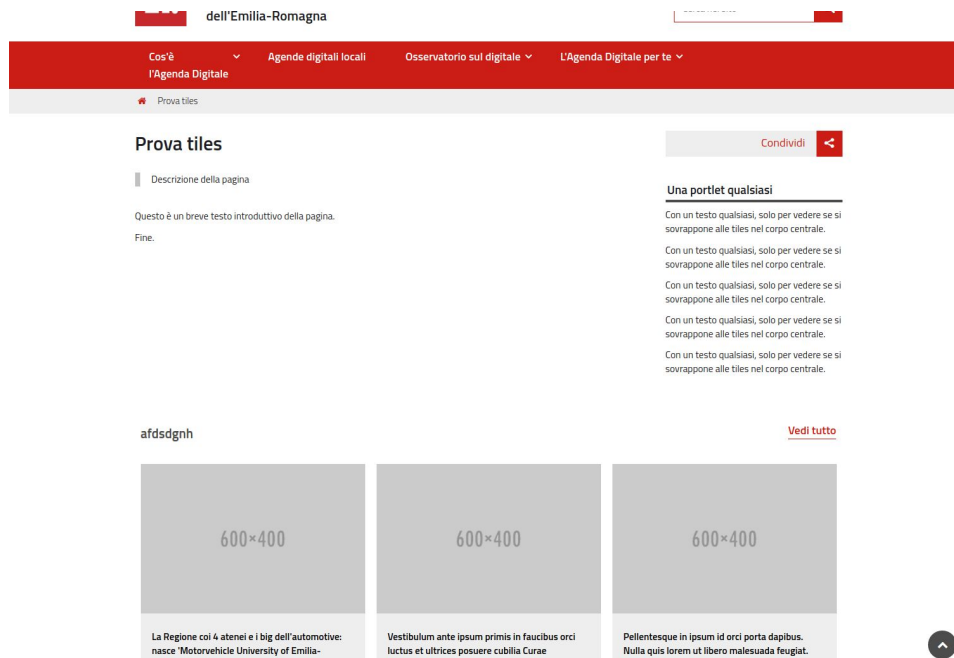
dell'Emilia-Romagna

Cos'è l'Agenda Digitale
Agende digitali locali
Osservatorio sul digitale
L'Agenda Digitale per te

Prova tiles

Prova tiles

Descrizione della pagina

Questo è un breve testo introduttivo della pagina.

Fine.

Condividi

Una portlet qualsiasi

Con un testo qualsiasi, solo per vedere se si sovrappone alle tiles nel corpo centrale.

Con un testo qualsiasi, solo per vedere se si sovrappone alle tiles nel corpo centrale.

Con un testo qualsiasi, solo per vedere se si sovrappone alle tiles nel corpo centrale.

Con un testo qualsiasi, solo per vedere se si sovrappone alle tiles nel corpo centrale.

Con un testo qualsiasi, solo per vedere se si sovrappone alle tiles nel corpo centrale.

afdsdgnh

Vedi tutto

600×400

La Regione coi 4 atenei e i big dell'automotive: nasce 'Motorvehicle University of Emilia-

600×400

Vestibulum ante ipsum primis in faucibus orci luctus et ultrices posuere cubilia Curae

600×400

Pellentesque in ipsum id orci porta dapibus. Nulla quis lorem ut libero malesuada feugiat.